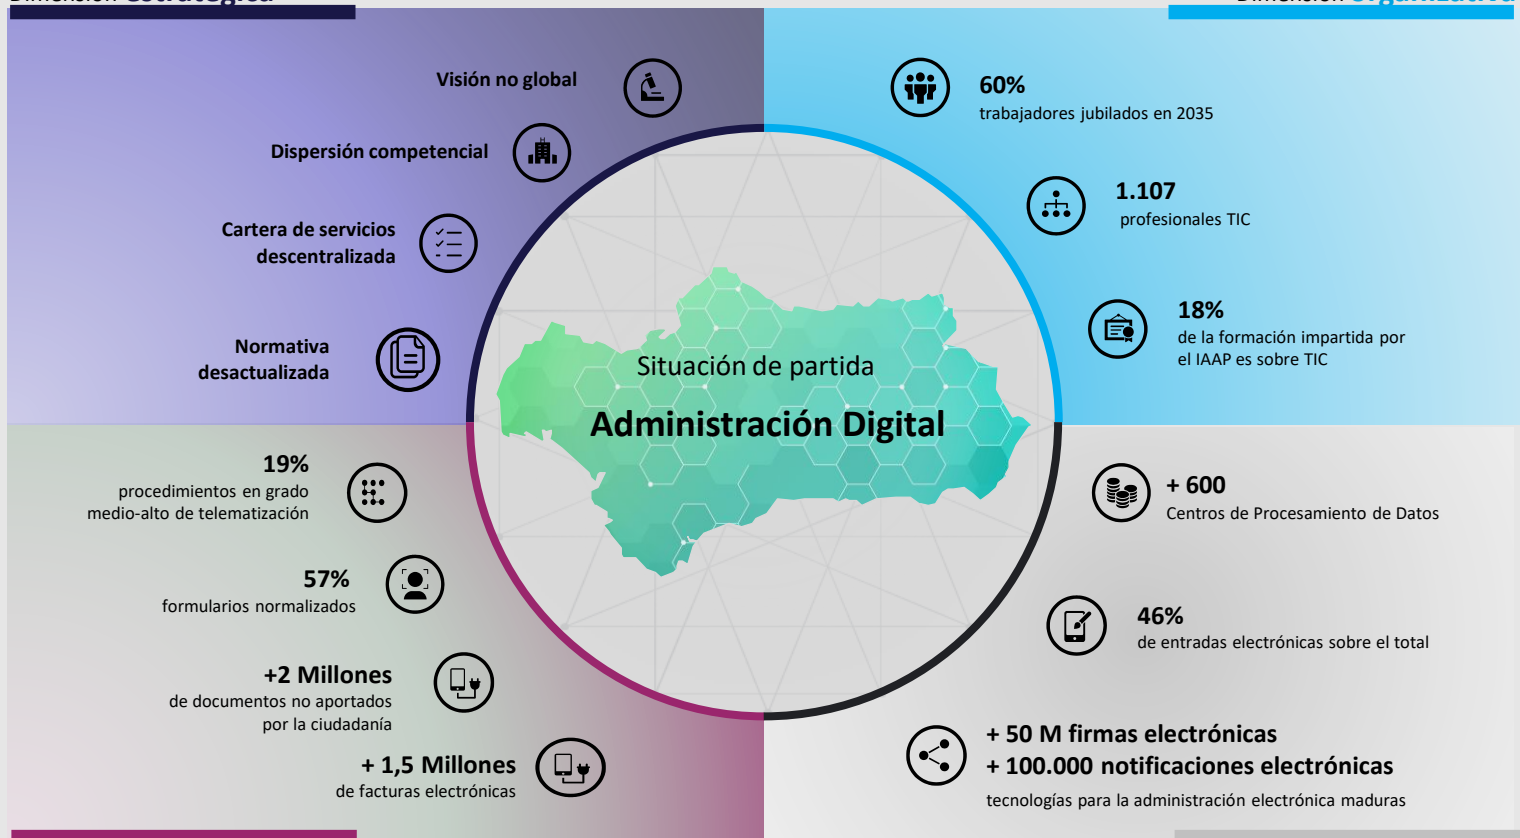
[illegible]

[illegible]

Visión no global

Dispersión competencial

Cartera de servicios descentralizada

Normativa desactualizada

60%
trabajadores jubilados en 2035

1.107
profesionales TIC

18%
de la formación impartida por el IAAP es sobre TIC

Situación de partida

Administración Digital

19%
procedimientos en grado medio-alto de telematización

57%
formularios normalizados

+2 Millones
de documentos no aportados por la ciudadanía

+ 1,5 Millones
de facturas electrónicas

+ 600
Centros de Procesamiento de Datos

46%
de entradas electrónicas sobre el total

+ 50 M firmas electrónicas
+ 100.000 notificaciones electrónicas
tecnologías para la administración electrónica maduras